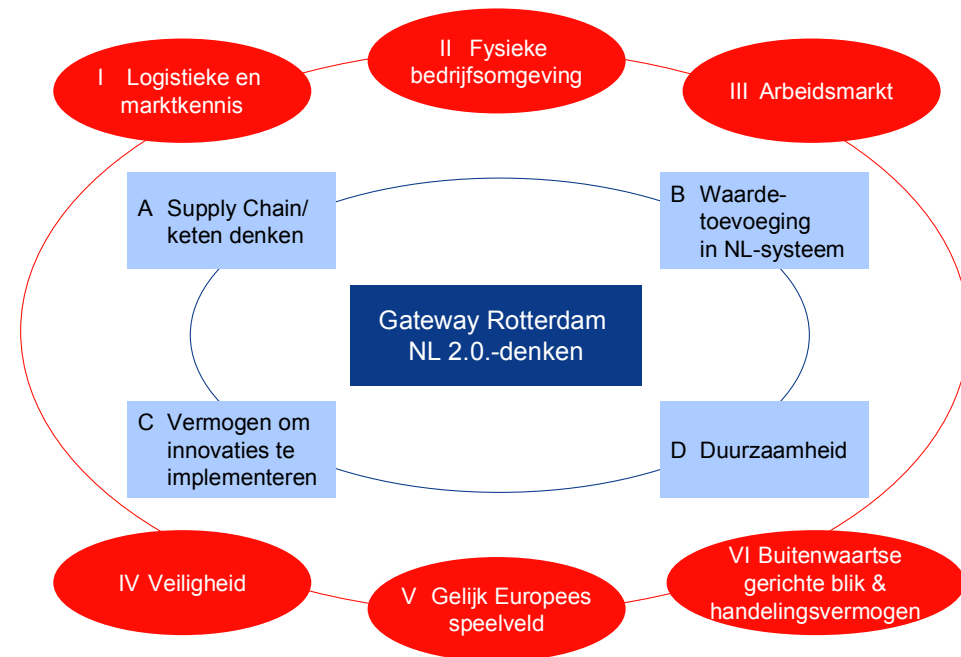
I Logistieke en marktkennis

II Fysieke bedrijfsomgeving

III Arbeidsmarkt

A Supply Chain/ keten denken

B Waardetoevoeging in NL-systeem

Gateway Rotterdam NL 2.0.-denken

C Vermogen om innovaties te implementeren

D Duurzaamheid

IV Veiligheid

V Gelijk Europees speelveld

VI Buitenwaartse gerichte blik & handelingsvermogen